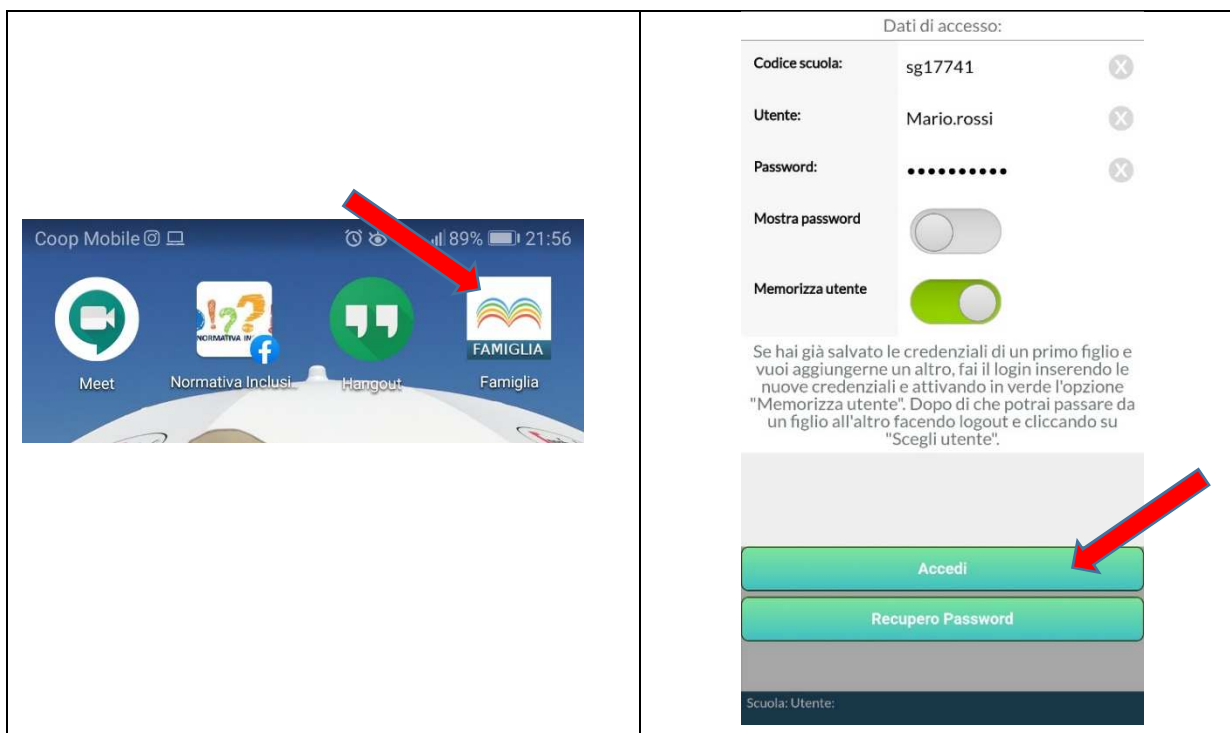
Coop Mobile 89% 21:56

NORMATIVA IN

FAMIGLIA

Meet

Normativa Inclusi.

Hangout

Famiglia

Dati di accesso:

Codice scuola: sg17741

Utente: Mario.rossi

Password: ••••••••••

Mostra password

Memorizza utente

Se hai già salvato le credenziali di un primo figlio e vuoi aggiungerne un altro, fai il login inserendo le nuove credenziali e attivando in verde l'opzione "Memorizza utente". Dopo di che potrai passare da un figlio all'altro facendo logout e cliccando su "Scegli utente".

Accedi

Recupero Password

Scuola: Utente: